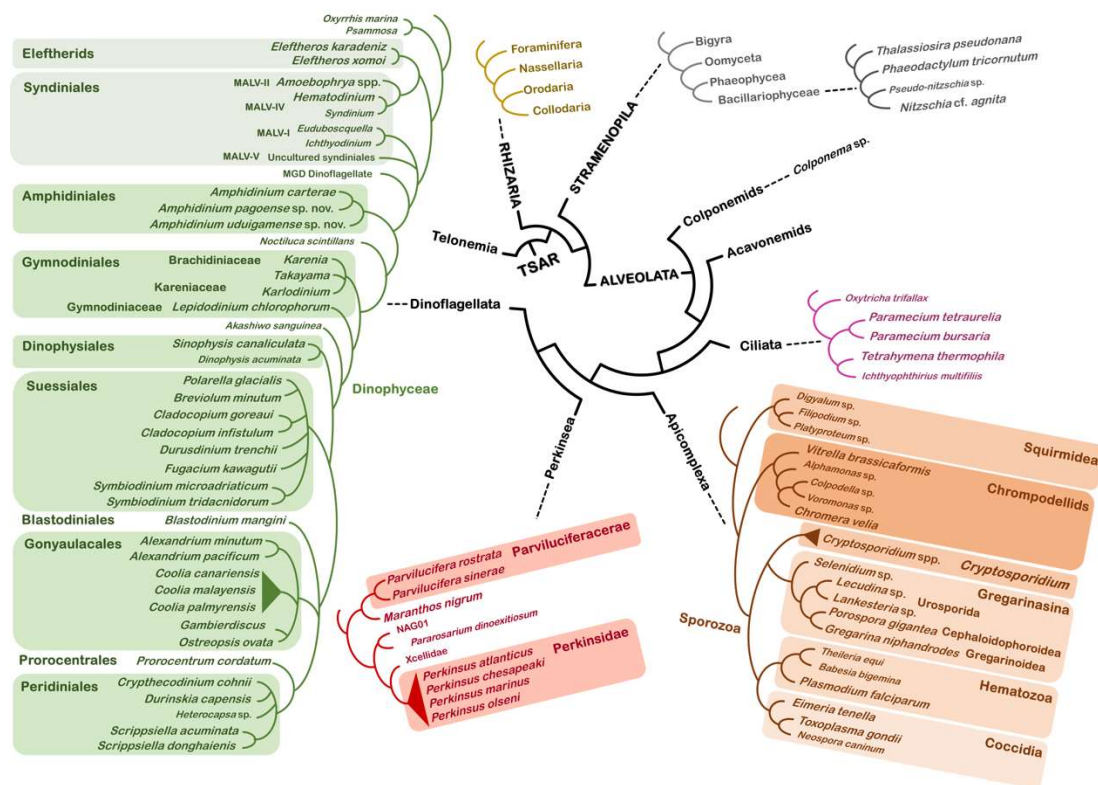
Oxyrrhis marina
Psammosa
Eleftherids
Eleftheros karadeniz
Eleftheros xomoi
Syndiniales
MALV-II Amoebophrya spp.
MALV-IV Hematodinium
Syndinium
MALV-I Euduboscquella
Ichthyodinium
MALV-V Uncultured syndiniales
MGD Dinoflagellate
Amphidiniales
Amphidinium carterae
Amphidinium pagoense sp. nov.
Amphidinium uduigamense sp. nov.
Noctiluca scintillans
Gymnodiniales
Brachidiniaceae Karenia
Takayama
Kareniaceae Karlodinium
Gymnodiniaceae Lepidodinium chlorophorum
Akashiwo sanguinea
Dinophysiales
Sinophysis canaliculata
Dinophysis acuminata
Dinophyceae
Suessiales
Polarella glacialis
Breviolum minutum
Cladocopium goreaui
Cladocopium infistulum
Durusdinium trenchii
Fugacium kawagutii
Symbiodinium microadriaticum
Symbiodinium tridacnidorum
Blastodiniales
Blastodinium mangini
Gonyaulacales
Alexandrium minutum
Alexandrium pacificum
Coolia canariensis
Coolia malayensis
Coolia palmyrensis
Gambierdiscus
Ostreopsis ovata
Prorocentrales
Prorocentrum cordatum
Peridiniales
Crypthecodinium cohnii
Durinskia capensis
Heterocapsa sp.
Scrippsiella acuminata
Scrippsiella donghaienis

Foraminifera
Nassellaria
Orodaria
Collodaria
RHIZARIA
Bigyra
Oomyceta
Phaeophycea
Bacillariophyceae
STRAMENOPILA
Thalassiosira pseudonana
Phaeodactylum tricornutum
Pseudo-nitzschia sp.
Nitzschia cf. agnita
Colponema sp.
Colponemids
Acavonemids
Telonemia
TSAR
ALVEOLATA
Dinoflagellata
Oxytricha trifallax
Paramecium tetraurelia
Paramecium bursaria
Ciliata
Tetrahymena thermophila
Ichthyophthirius multifiliis
Perkinsea
Apicomplexa

Digyalum sp.
Filipodium sp.
Platyproteum sp.
Squirmidea
Vitrella brassicaformis
Alphamonas sp.
Colpodella sp.
Voromonas sp.
Chromera velia
Chrompodellids
Cryptosporidium spp.
Cryptosporidium
Selenidium sp.
Lecudina sp. Urosporida
Lankesteria sp.
Gregarinasina
Porospora gigantea Cephaloidophoroidea
Gregarina niphandrodes Gregarinoidea
Sporozoa
Theileria equi
Babesia bigemina
Plasmodium falciparum
Hematozoa
Eimeria tenella
Toxoplasma gondii
Neospora caninum
Coccidia

Parvilucifera rostrata
Parvilucifera sinerae
Parviluciferaceae
Maranthos nigrum
NAG01
Pararosarium dinoexitiosum
Xcellidae
Perkinsus atlanticus
Perkinsus chesapeaki
Perkinsus marinus
Perkinsus olseni
Perkinsidae